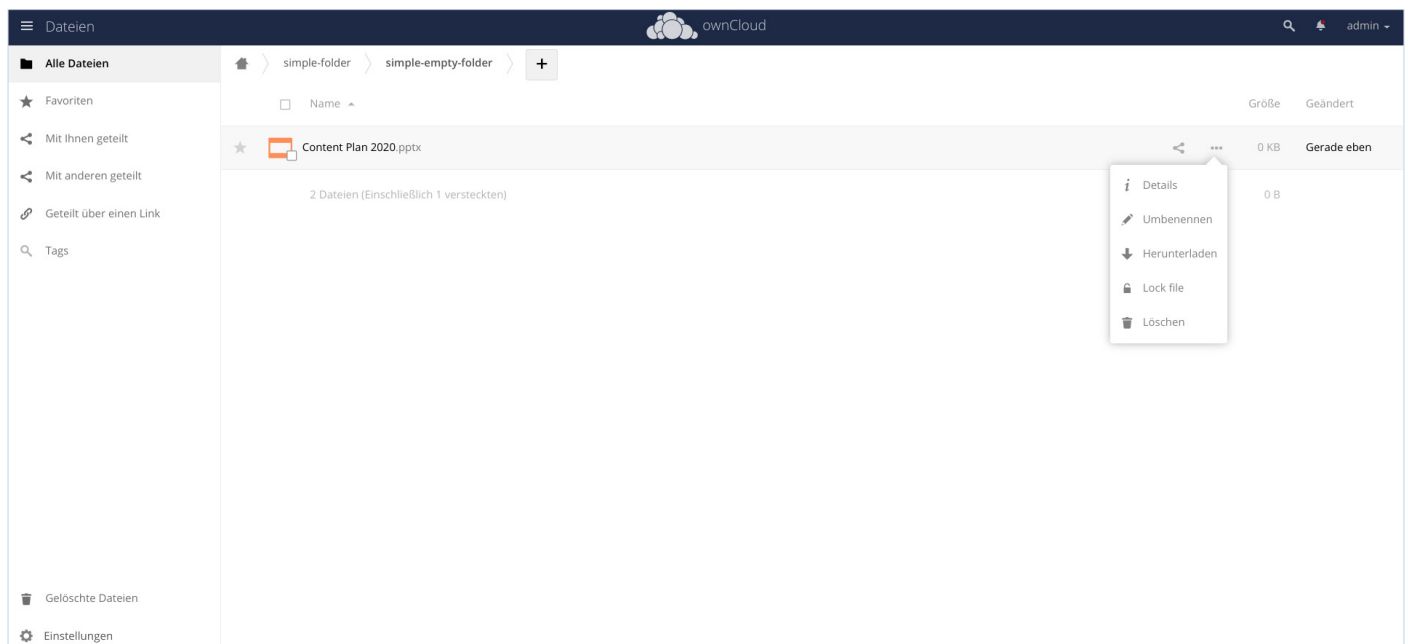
Dateien

ownCloud

admin

Alle Dateien

Favoriten

Mit Ihnen geteilt

Mit anderen geteilt

Geteilt über einen Link

Tags

simple-folder

simple-empty-folder

+

Name

Größe

Geändert

Content Plan 2020.pptx

0 KB

Gerade eben

2 Dateien (Einschließlich 1 versteckten)

0 B

Details

Umbenennen

Herunterladen

Lock file

Löschen

Gelöschte Dateien

Einstellungen